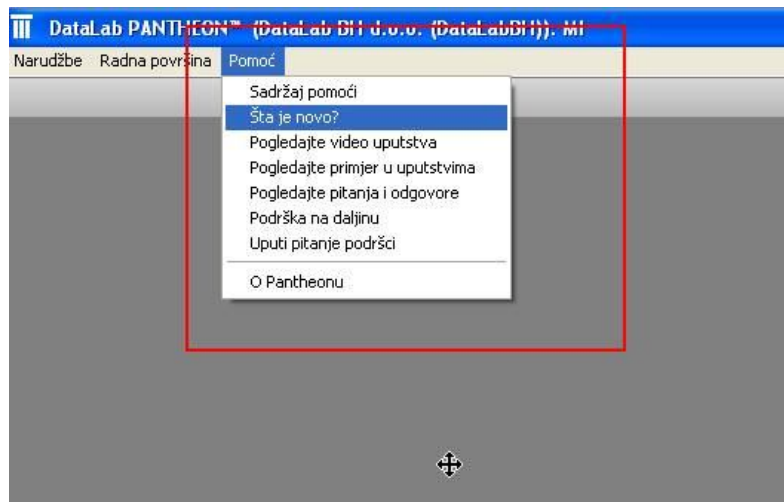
DataLab PANTHEON™ (DataLab BH d.o.o. (DataLabBH)). MI

Narudžbe Radna površina Pomoć

Sadržaj pomoći
Šta je novo?
Pogledajte video uputstva
Pogledajte primjer u uputstvima
Pogledajte pitanja i odgovore
Podrška na daljinu
Uputi pitanje podršci
O Pantheonu